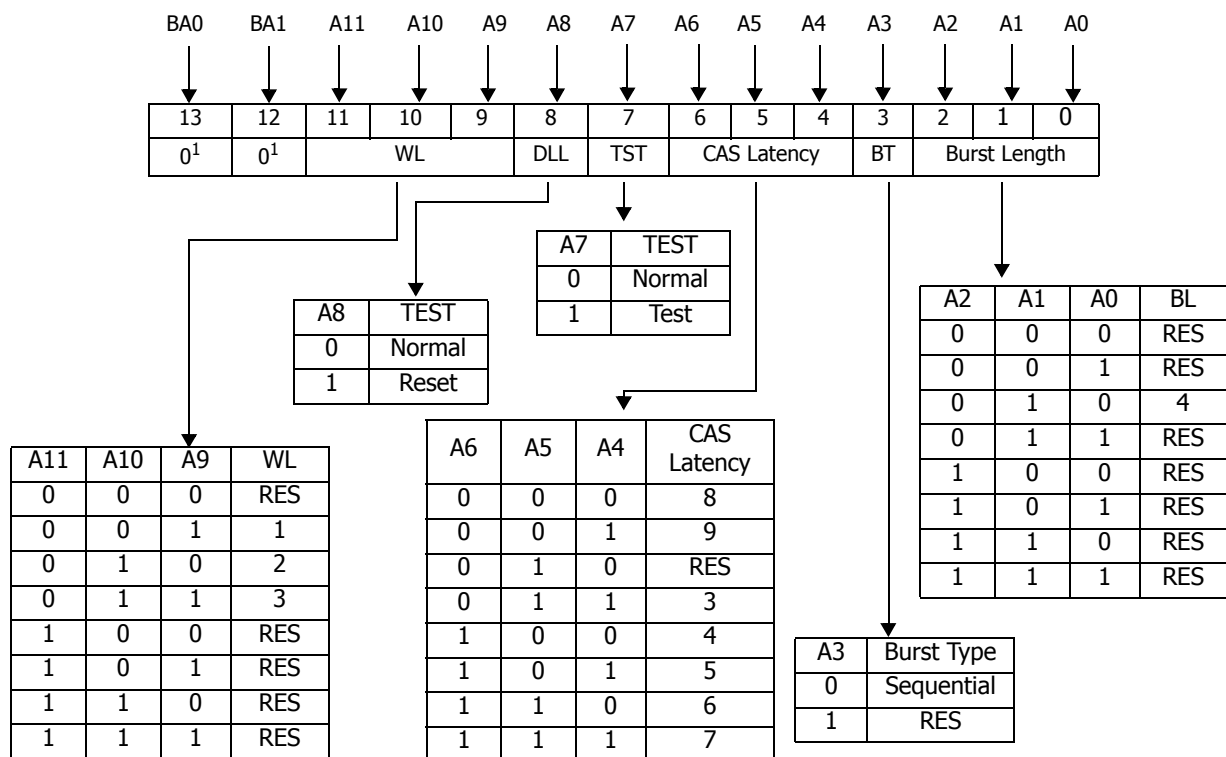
BA0 BA1 A11 A10 A9 A8 A7 A6 A5 A4 A3 A2 A1 A0

| 13 | 12 | 11 | 10 | 9 | 8 | 7 | 6 | 5 | 4 | 3 | 2 | 1 | 0 |
|---|---|---|---|---|---|---|---|---|---|---|---|---|---|
| $0^1$ | $0^1$ | WL | | | DLL | TST | CAS Latency | | | BT | Burst Length | | |

| A7 | TEST |
|---|---|
| 0 | Normal |
| 1 | Test |

| A8 | TEST |
|---|---|
| 0 | Normal |
| 1 | Reset |

| A2 | A1 | A0 | BL |
|---|---|---|---|
| 0 | 0 | 0 | RES |
| 0 | 0 | 1 | RES |
| 0 | 1 | 0 | 4 |
| 0 | 1 | 1 | RES |
| 1 | 0 | 0 | RES |
| 1 | 0 | 1 | RES |
| 1 | 1 | 0 | RES |
| 1 | 1 | 1 | RES |

| A11 | A10 | A9 | WL |
|---|---|---|---|
| 0 | 0 | 0 | RES |
| 0 | 0 | 1 | 1 |
| 0 | 1 | 0 | 2 |
| 0 | 1 | 1 | 3 |
| 1 | 0 | 0 | RES |
| 1 | 0 | 1 | RES |
| 1 | 1 | 0 | RES |
| 1 | 1 | 1 | RES |

| A6 | A5 | A4 | CAS Latency |
|---|---|---|---|
| 0 | 0 | 0 | 8 |
| 0 | 0 | 1 | 9 |
| 0 | 1 | 0 | RES |
| 0 | 1 | 1 | 3 |
| 1 | 0 | 0 | 4 |
| 1 | 0 | 1 | 5 |
| 1 | 1 | 0 | 6 |
| 1 | 1 | 1 | 7 |

| A3 | Burst Type |
|---|---|
| 0 | Sequential |
| 1 | RES |